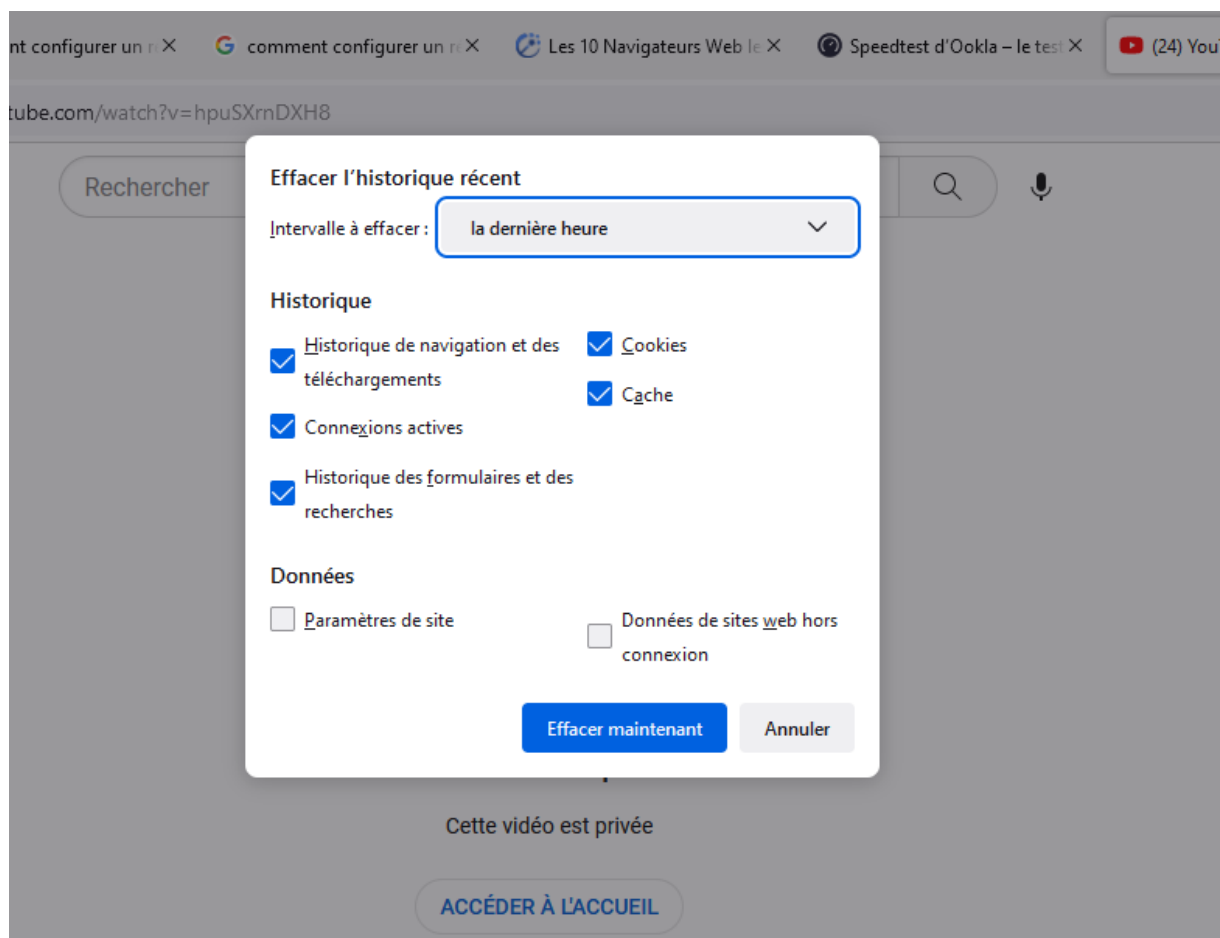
nt configurer un r ×

comment configurer un r ×

Les 10 Navigateurs Web le ×

Speedtest d'Ookla – le test ×

(24) You

tube.com/watch?v=hpuSXrnDXH8

Rechercher

Effacer l'historique récent

Intervalle à effacer : la dernière heure

Historique

Historique de navigation et des téléchargements

Cookies

Cache

Connexions actives

Historique des formulaires et des recherches

Données

Paramètres de site

Données de sites web hors connexion

Effacer maintenant

Annuler

Cette vidéo est privée

ACCÉDER À L'ACCUEIL